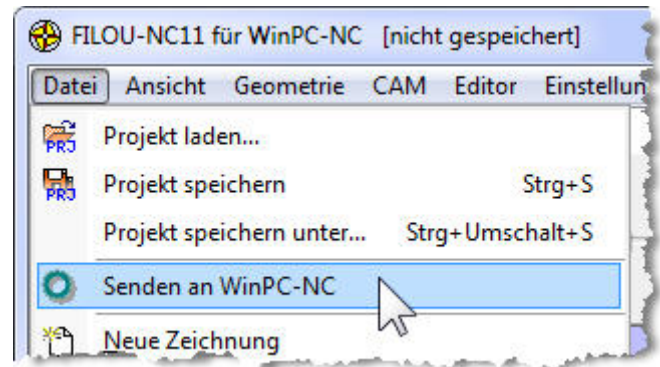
FILOU-NC11 für WinPC-NC [nicht gespeichert]

Datei Ansicht Geometrie CAM Editor Einstellun

PRJ Projekt laden...

PRJ Projekt speichern Strg+S

Projekt speichern unter... Strg+Umschalt+S

Senden an WinPC-NC

Neue Zeichnung